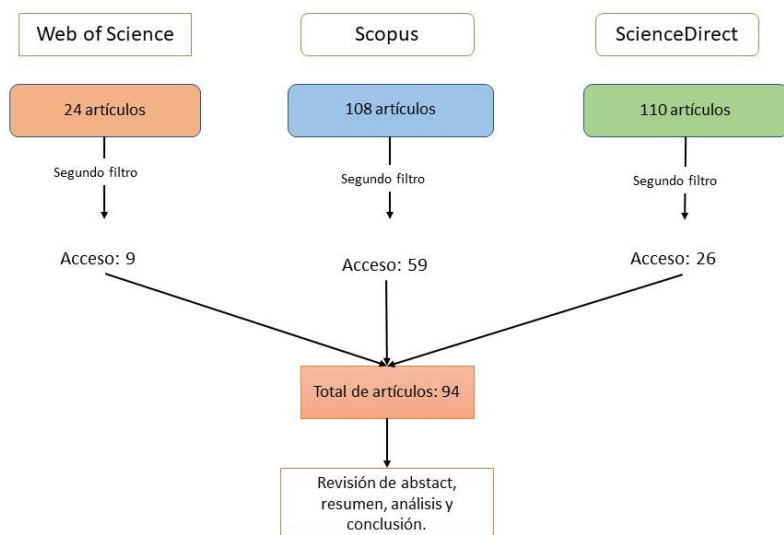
Web of Science

Scopus

ScienceDirect

24 artículos

108 artículos

110 artículos

Segundo filtro

Segundo filtro

Segundo filtro

Acceso: 9

Acceso: 59

Acceso: 26

Total de artículos: 94

Revisión de abstact, resumen, análisis y conclusión.